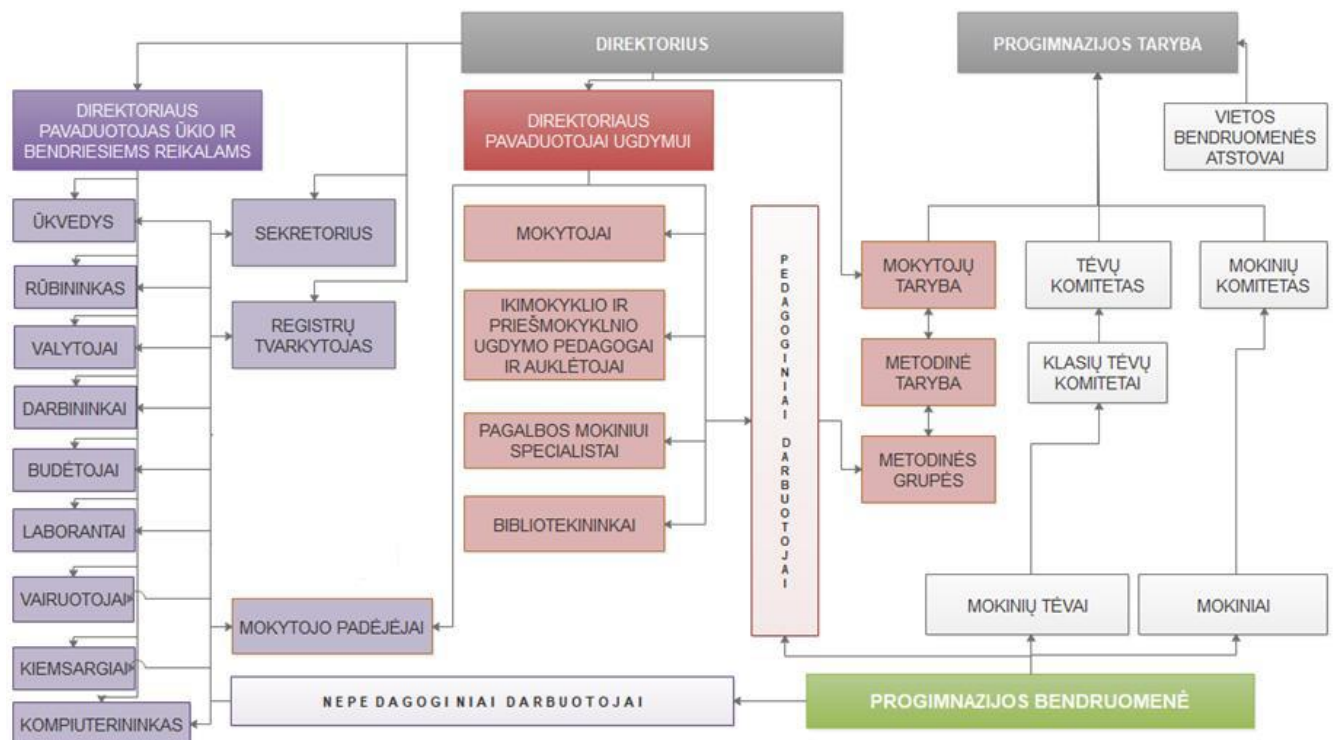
DIREKTORIUS

PROGIMNAZIJOS TARYBA

DIREKTORIAUS PAVADUOTOJAS ŪKIO IR BENDRIESIEMS REIKALAMS

DIREKTORIAUS PAVADUOTOJAI UGDYMUI

VIETOS BENDRUOMENĖS ATSTOVAI

ŪKVEDYS

SEKRETORIUS

MOKYTOJAI

RŪBININKAS

REGISTRŲ TVARKYTOJAS

VALYTOJAI

DARBININKAI

BUDĖTOJAI

LABORANTAI

VAIRUOTOJAI

KIEMSARGIAI

KOMPIUTERININKAS

IKIMOKYKLIO IR PRIEŠMOKYKLNIO UGDYMO PEDAGOGAI IR AUKLĖTOJAI

PAGALBOS MOKINIUI SPECIALISTAI

BIBLIOTEKININKAI

MOKYTOJO PADĖJĖJAI

PEDAGOGINIAI DARBUOTOJAI

MOKYTOJŲ TARYBA

METODINĖ TARYBA

METODINĖS GRUPĖS

TĖVŲ KOMITETAS

MOKINIŲ KOMITETAS

KLASIŲ TĖVŲ KOMITETAI

MOKINIŲ TĖVAI

MOKINIAI

NEPE DAGOGI NIAI DARBUOTOJAI

PROGIMNAZIJOS BENDRUOMENĖ